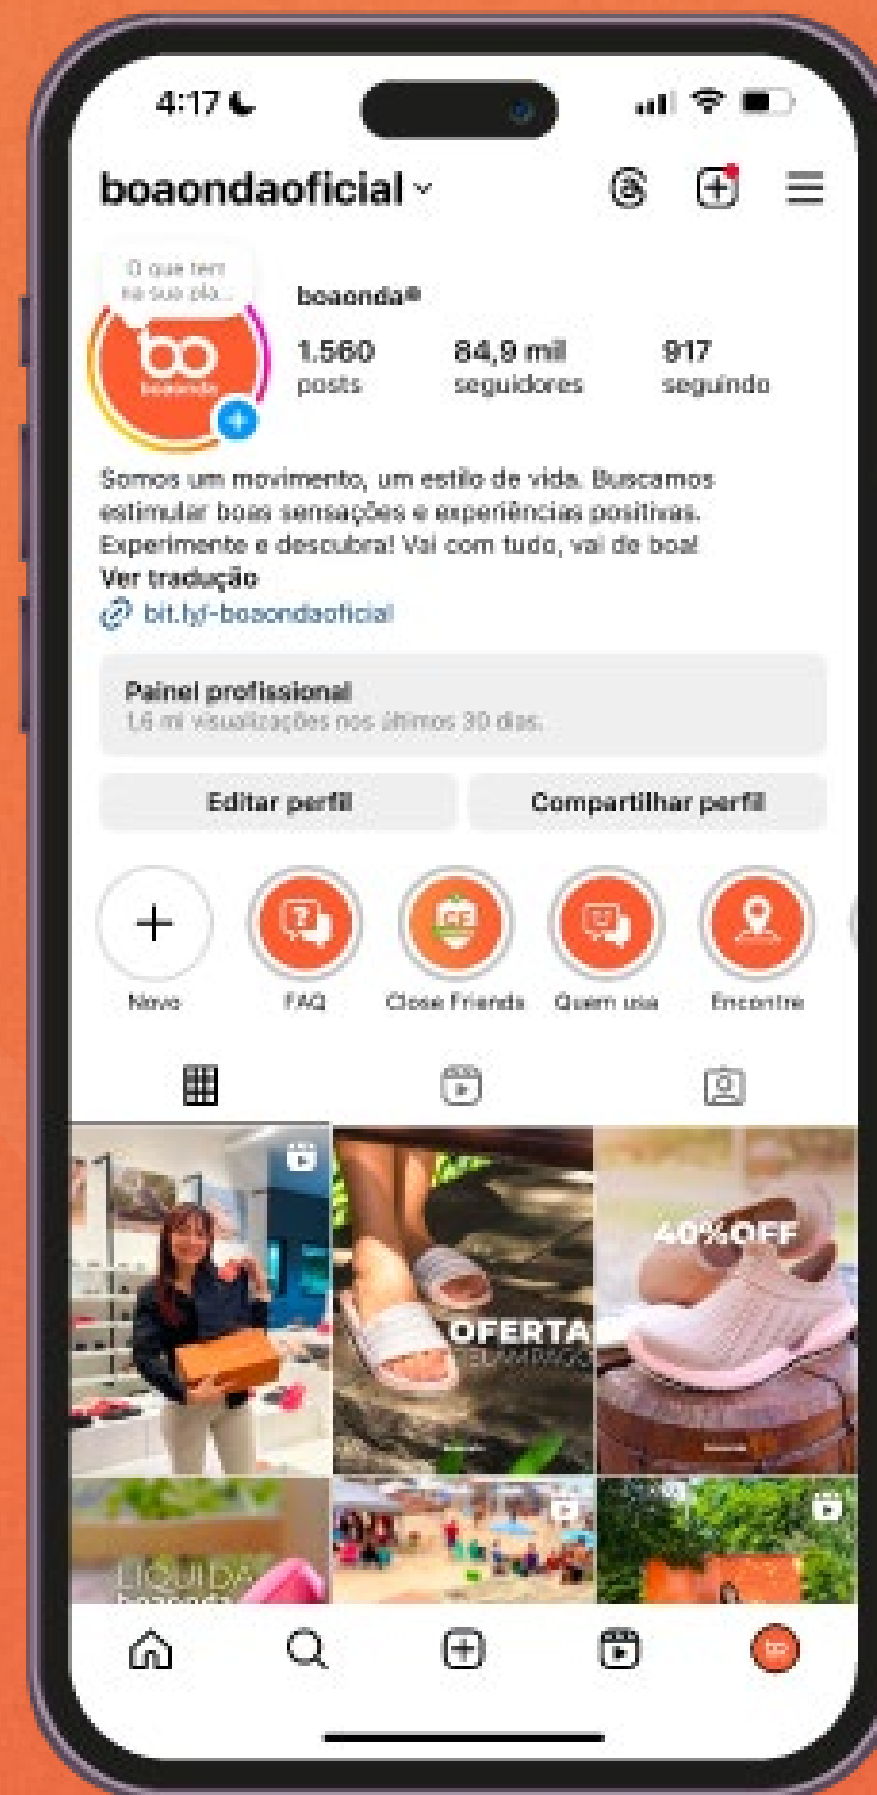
4:17

boaondaoficial

O que tem na sua pla...

bo
boaonda

boaonda®

1.560
posts

84,9 mil
seguidores

917
seguindo

Somos um movimento, um estilo de vida. Buscamos estimular boas sensações e experiências positivas. Experimente e descubra! Vai com tudo, vai de boa!
Ver tradução
bit.ly/-boaondaoficial

Painel profissional
1,6 mi visualizações nos últimos 30 dias.

Editar perfil

Compartilhar perfil

Novo
FAQ
Close Friends
Quem usa
Encontre

40%OFF

OFERTA
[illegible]

LIQUIDA
boaonda